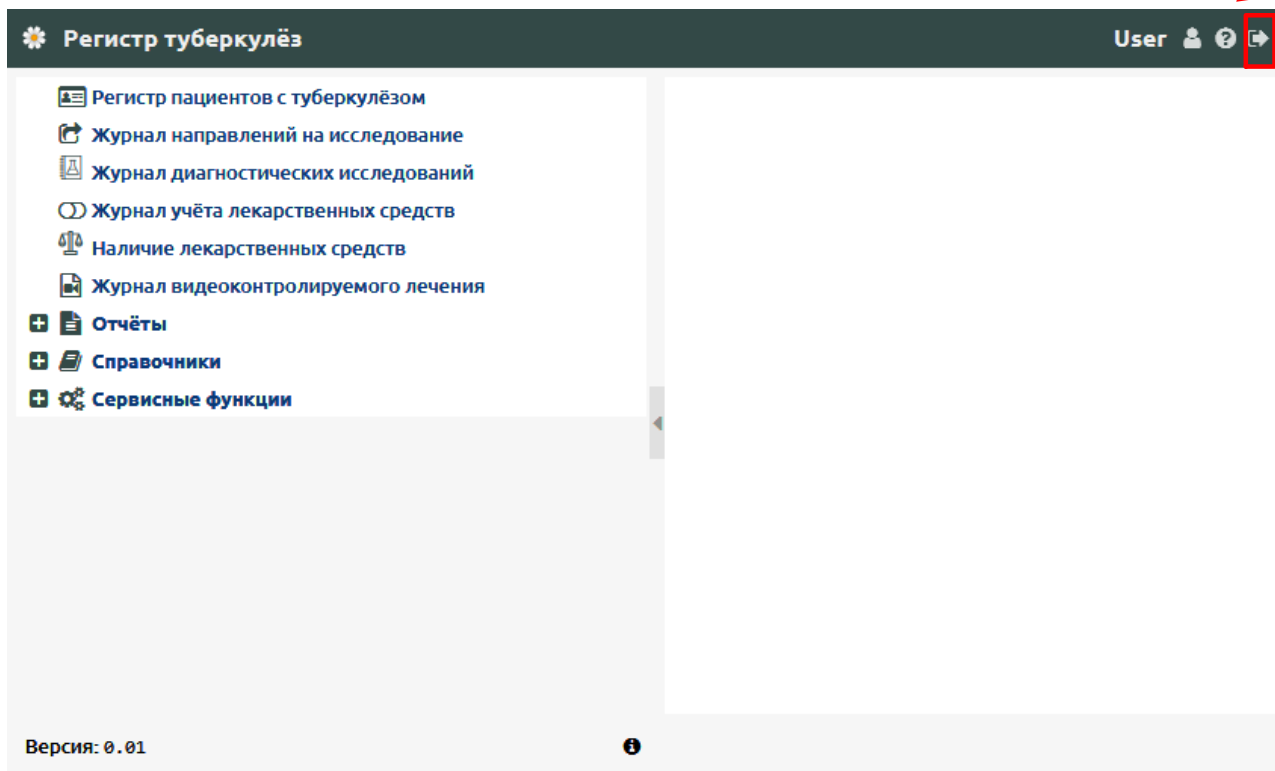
Регистр туберкулёз

User

Регистр пациентов с туберкулёзом

Журнал направлений на исследование

Журнал диагностических исследований

Журнал учёта лекарственных средств

Наличие лекарственных средств

Журнал видеоконтролируемого лечения

Отчёты

Справочники

Сервисные функции

Версия: 0.01